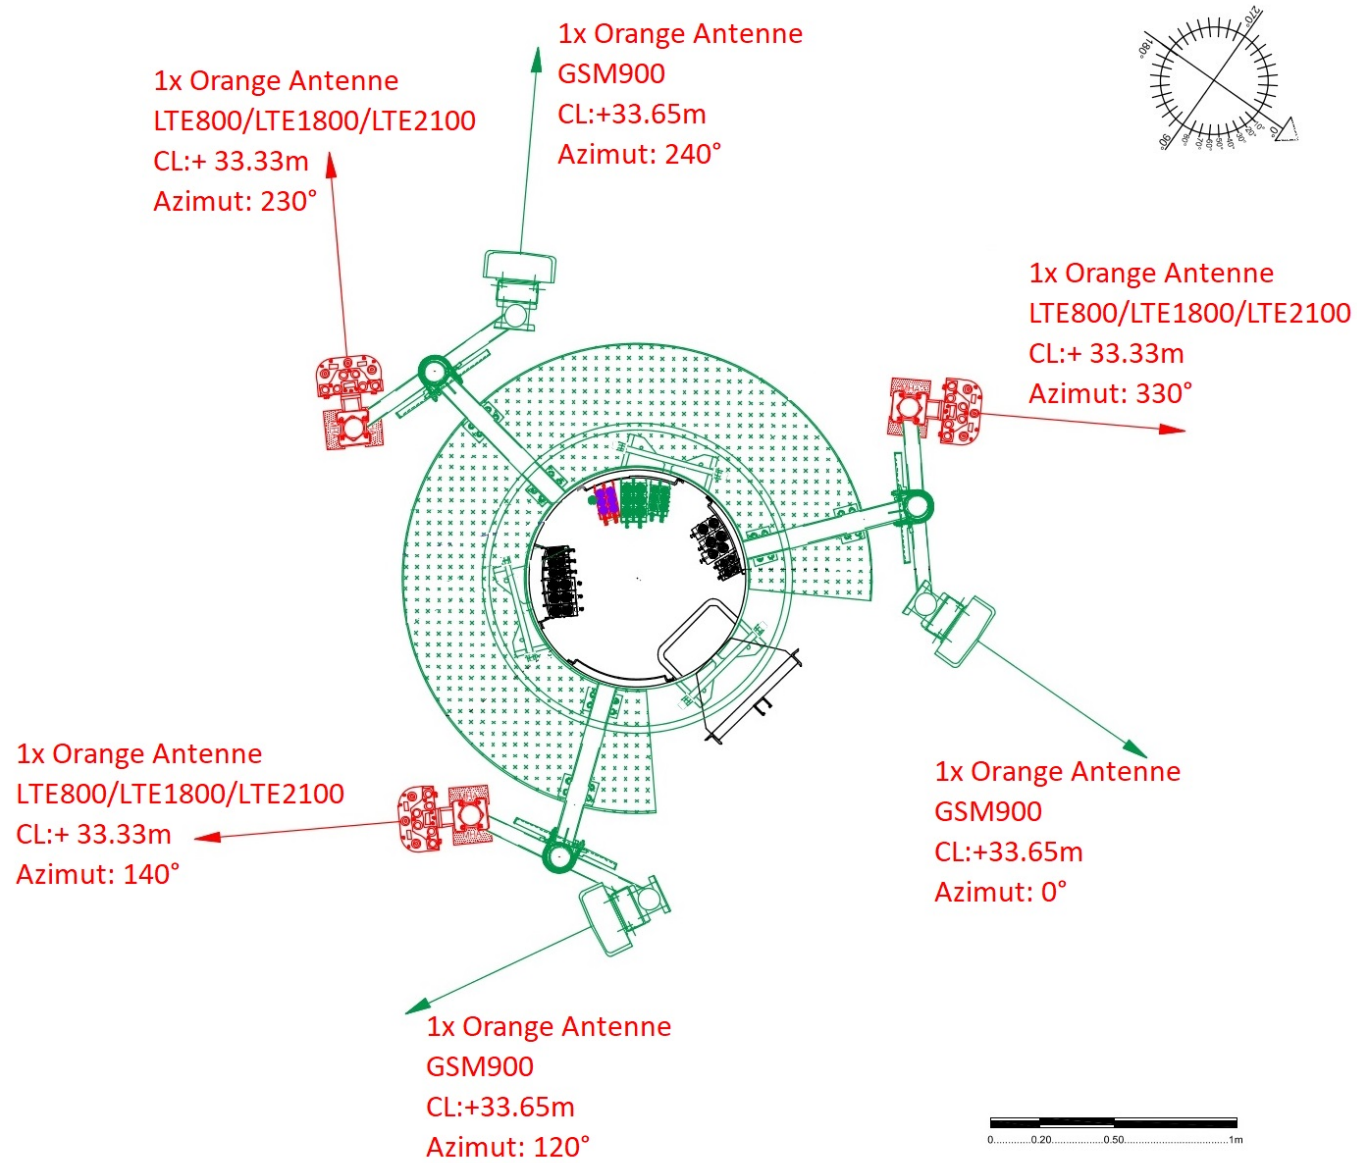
1x Orange Antenne
LTE800/LTE1800/LTE2100
CL:+ 33.33m
Azimut: 230°

1x Orange Antenne
GSM900
CL:+33.65m
Azimut: 240°

1x Orange Antenne
LTE800/LTE1800/LTE2100
CL:+ 33.33m
Azimut: 330°

1x Orange Antenne
LTE800/LTE1800/LTE2100
CL:+ 33.33m
Azimut: 140°

1x Orange Antenne
GSM900
CL:+33.65m
Azimut: 0°

1x Orange Antenne
GSM900
CL:+33.65m
Azimut: 120°

270
180
90
0

0 0.20 0.50 1m